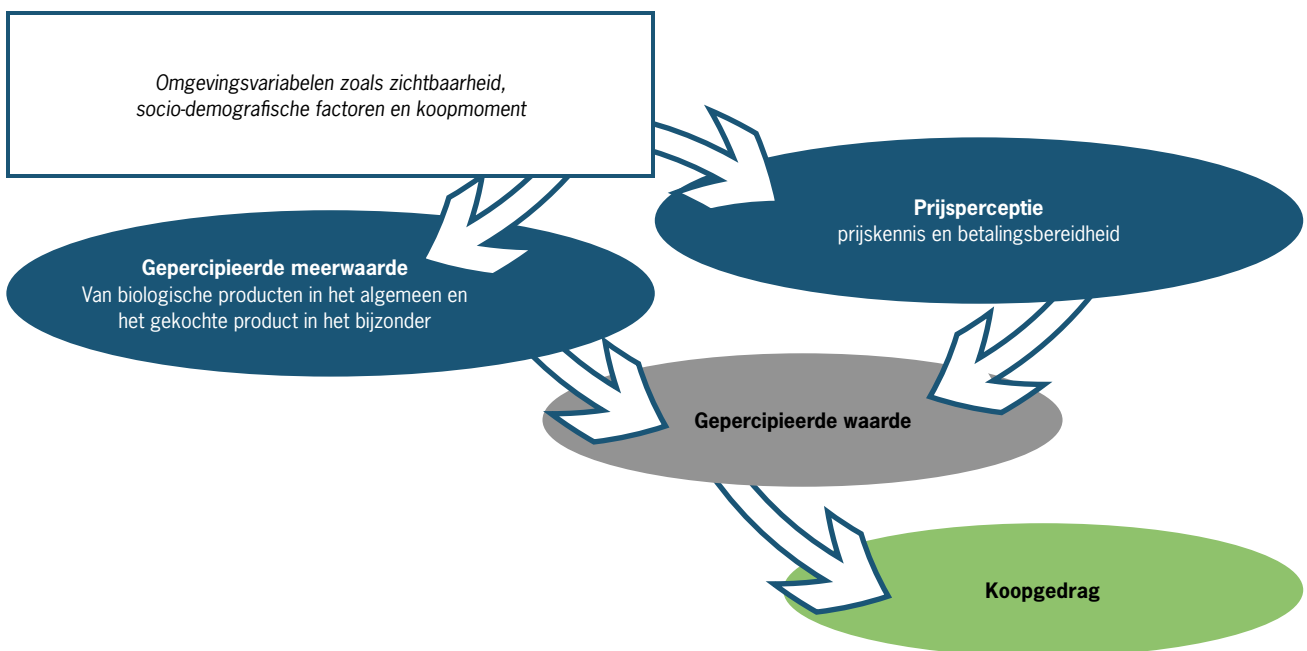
Omgevingsvariabelen zoals zichtbaarheid, socio-demografische factoren en koopmoment

Prijsperceptie
prijskennis en betalingsbereidheid

Gepercipieerde meerwaarde
Van biologische producten in het algemeen en het gekochte product in het bijzonder

Gepercipieerde waarde

Koopgedrag